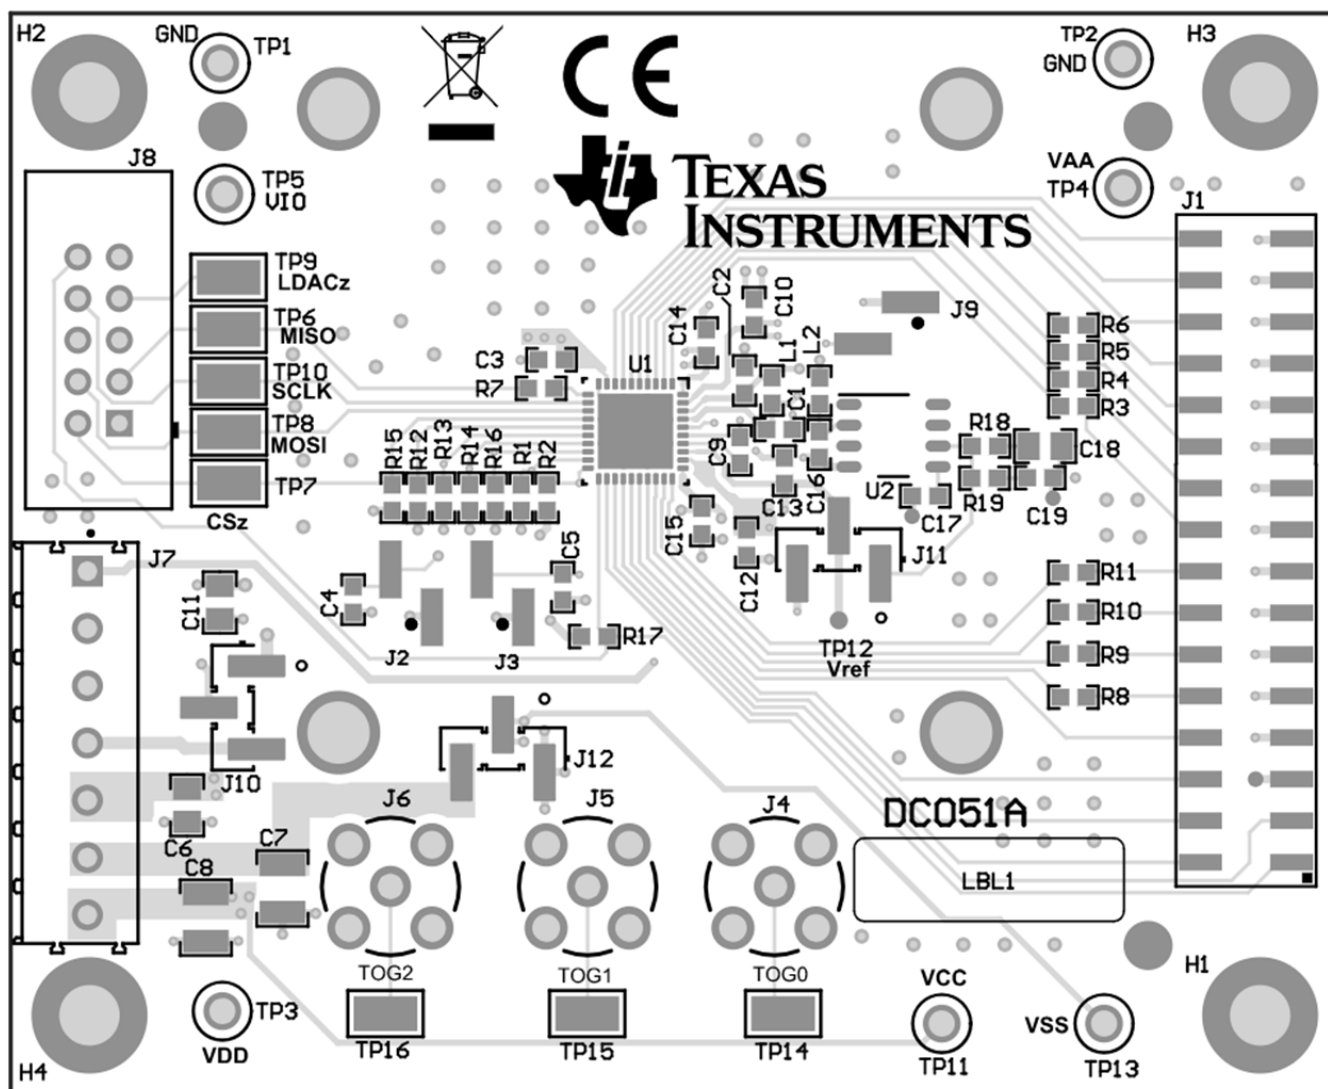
H2
GND
TP1
CE
TP2
GND
H3
TEXAS INSTRUMENTS
J8
TP5
VIO
VAA
TP4
J1
TP9
LDACz
TP6
MISO
TP10
SCLK
TP8
MOSI
TP7
CSz
C3
R7
U1
C14
C2
C10
L1
L2
C1
C9
J9
R6
R5
R4
R3
R18
C18
R19
C19
U2
C17
C13
C16
C15
C12
J11
R15
R12
R13
R14
R16
R1
R2
C5
C4
J2
J3
R17
J7
C11
J10
J12
R11
R10
R9
R8
TP12
Vref
C6
C7
C8
J6
J5
J4
DC051A
LBL1
TOG2
TOG1
TOG0
TP16
TP15
TP14
VCC
TP11
VSS
TP13
H1
TP3
VDD
H4